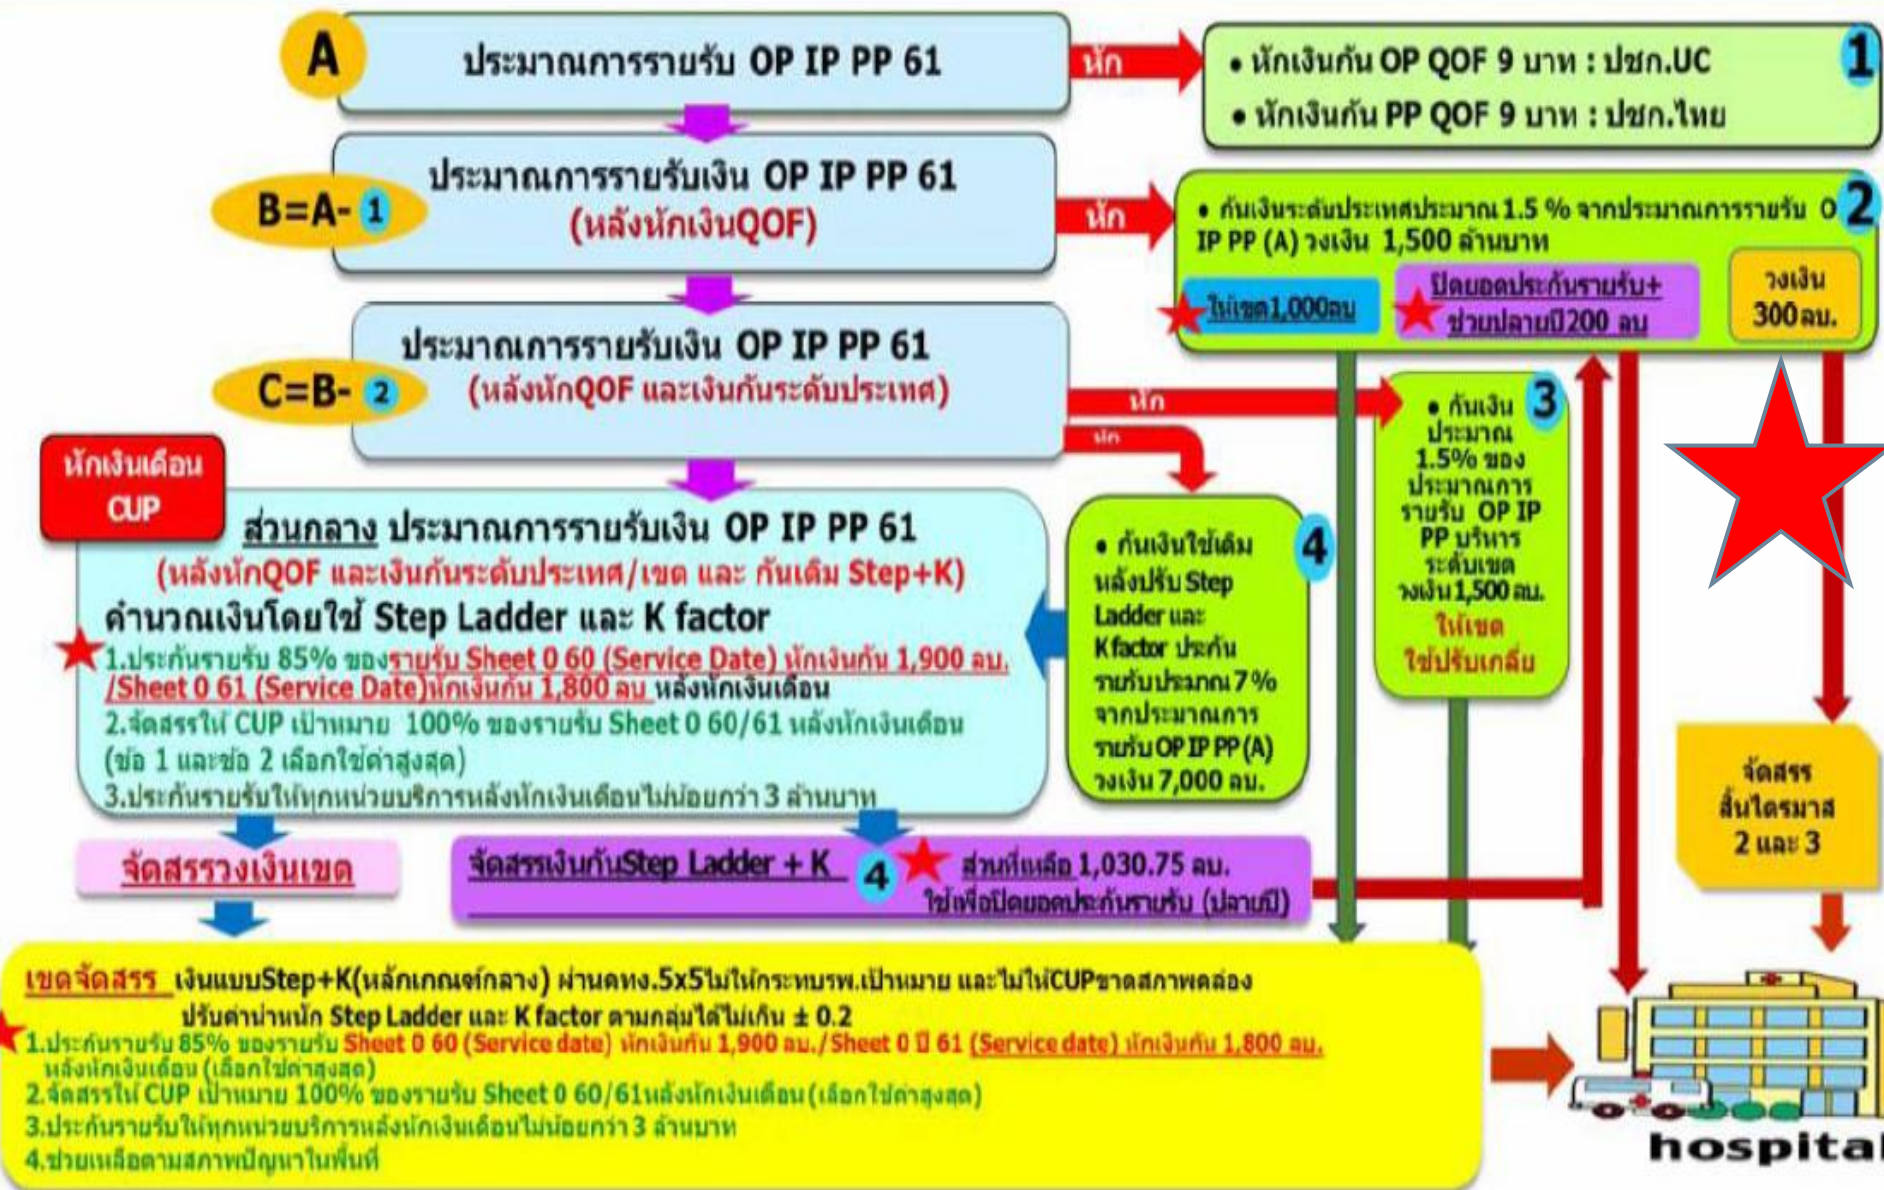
A
ประมาณการรายรับ OP IP PP 61

หัก

• หักเงินกัน OP QOF 9 บาท : ปชก.UC
• หักเงินกัน PP QOF 9 บาท : ปชก.ไทย
1

B=A- 1
ประมาณการรายรับเงิน OP IP PP 61
(หลังหักเงินQOF)

หัก

• กันเงินระดับประเทศประมาณ 1.5 % จากประมาณการรายรับ OP IP PP (A) วงเงิน 1,500 ล้านบาท
2
ให้เขต1,000ลบ
ปิดยอดประกันรายรับ+ ช่วยปลายปี200 ลบ
วงเงิน 300ลบ.

C=B- 2
ประมาณการรายรับเงิน OP IP PP 61
(หลังหักQOF และเงินกันระดับประเทศ)

หัก
หัก

• กันเงิน ประมาณ 1.5% ของ ประมาณการ รายรับ OP IP PP บริหาร ระดับเขต วงเงิน 1,500 ลบ.
3
ให้เขต ใช้ปรับเกลี่ย

หักเงินเดือน CUP

ส่วนกลาง ประมาณการรายรับเงิน OP IP PP 61
(หลังหักQOF และเงินกันระดับประเทศ/เขต และ กันเติม Step+K)
คำนวณเงินโดยใช้ Step Ladder และ K factor
1.ประกันรายรับ 85% ของรายรับ Sheet 0 60 (Service Date) หักเงินกัน 1,900 ลบ. /Sheet 0 61 (Service Date)หักเงินกัน 1,800 ลบ หลังหักเงินเดือน
2.จัดสรรให้ CUP เป้าหมาย 100% ของรายรับ Sheet 0 60/61 หลังหักเงินเดือน (ข้อ 1 และข้อ 2 เลือกใช้ค่าสูงสุด)
3.ประกันรายรับให้ทุกหน่วยบริการหลังหักเงินเดือนไม่น้อยกว่า 3 ล้านบาท

• กันเงินใช้เติม หลังปรับ Step Ladder และ K factor ประกัน รายรับประมาณ 7% จากประมาณการ รายรับ OP IP PP (A) วงเงิน 7,000 ลบ.
4

จัดสรร สิ้นไตรมาส 2 และ 3

จัดสรรวงเงินเขต

จัดสรรเงินกันStep Ladder + K 4 ส่วนที่เหลือ 1,030.75 ลบ. ใช้เพื่อปิดยอดประกันรายรับ (ปลายปี)

เขตจัดสรร เงินแบบStep+K(หลักเกณฑ์กลาง) ผ่านคทง.5x5ไม่ให้กระทบรพ.เป้าหมาย และไม่ให้CUPขาดสภาพคล่อง ปรับค่าน้ำหนัก Step Ladder และ K factor ตามกลุ่มได้ไม่เกิน ± 0.2
1.ประกันรายรับ 85% ของรายรับ Sheet 0 60 (Service date) หักเงินกัน 1,900 ลบ./Sheet 0 ปี 61 (Service date) หักเงินกัน 1,800 ลบ. หลังหักเงินเดือน (เลือกใช้ค่าสูงสุด)
2.จัดสรรให้ CUP เป้าหมาย 100% ของรายรับ Sheet 0 60/61หลังหักเงินเดือน (เลือกใช้ค่าสูงสุด)
3.ประกันรายรับให้ทุกหน่วยบริการหลังหักเงินเดือนไม่น้อยกว่า 3 ล้านบาท
4.ช่วยเหลือตามสภาพปัญหาในพื้นที่

hospital